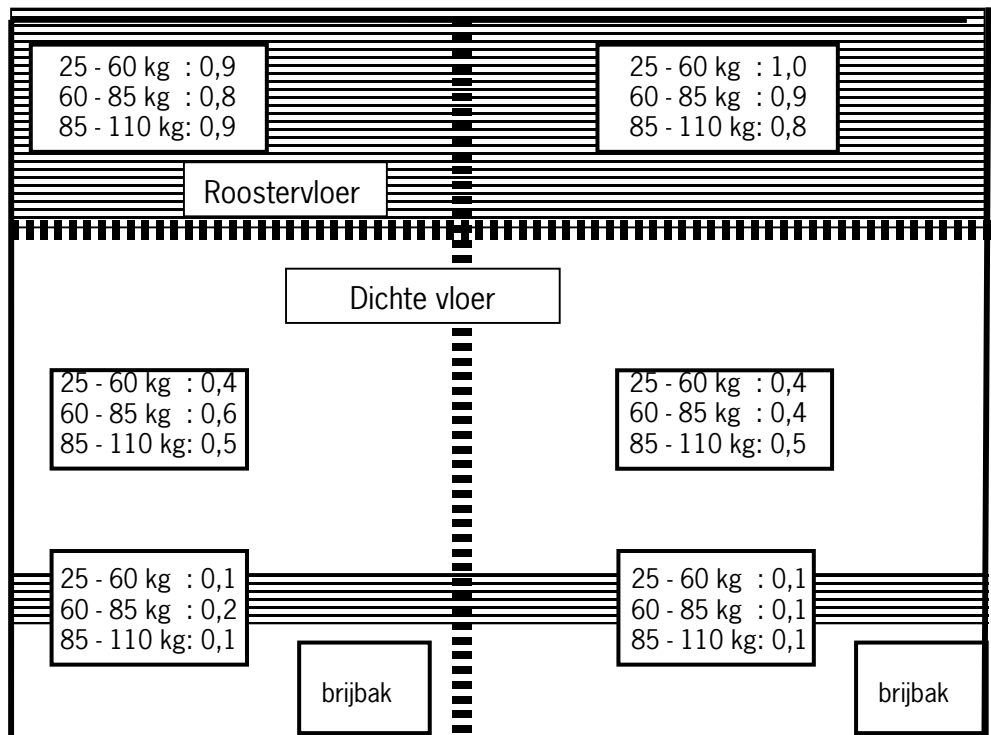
25 - 60 kg : 0,9
60 - 85 kg : 0,8
85 - 110 kg: 0,9

25 - 60 kg : 1,0
60 - 85 kg : 0,9
85 - 110 kg: 0,8

Roostervloer

Dichte vloer

25 - 60 kg : 0,4
60 - 85 kg : 0,6
85 - 110 kg: 0,5

25 - 60 kg : 0,4
60 - 85 kg : 0,4
85 - 110 kg: 0,5

25 - 60 kg : 0,1
60 - 85 kg : 0,2
85 - 110 kg: 0,1

25 - 60 kg : 0,1
60 - 85 kg : 0,1
85 - 110 kg: 0,1

brijbak

brijbak